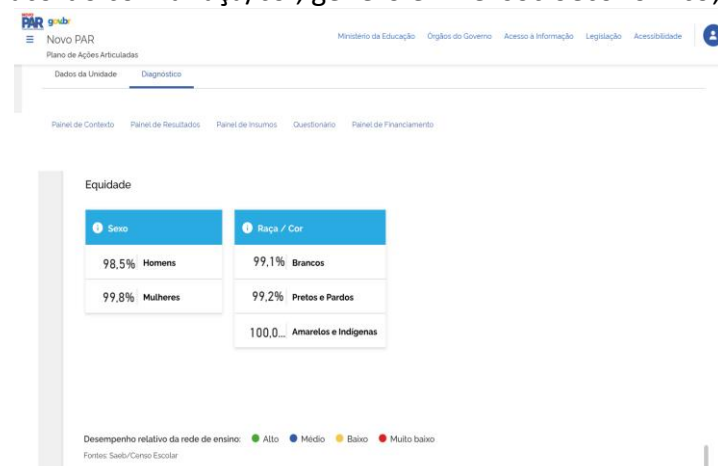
PAR gov.br
Novo PAR
Plano de Ações Articuladas

Ministério da Educação Órgãos do Governo Acesso à Informação Legislação Acessibilidade

Dados da Unidade Diagnóstico

Painel de Contexto Painel de Resultados Painel de Insumos Questionário Painel de Financiamento

Equidade

| Sexo | |
|---|---|
| 98,5% | Homens |
| 99,8% | Mulheres |

| Raça / Cor | |
|---|---|
| 99,1% | Brancos |
| 99,2% | Pretos e Pardos |
| 100,0... | Amarelos e Indígenas |

Desempenho relativo da rede de ensino: Alto Médio Baixo Muito baixo
Fontes: Saeb/Censo Escolar